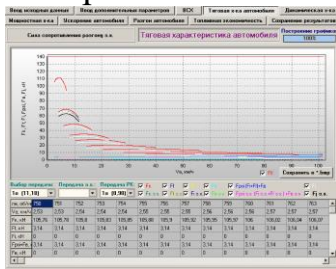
Ввод исходных данных | Ввод дополнительных параметров | ВСХ | Тяговая х-ка автомобиля | Динамическая х-ка
Мощностная х-ка | Ускорение автомобиля | Разгон автомобиля | Топливная экономичность | Сохранение результатов

Сила сопротивления разгону а.о.

Тяговая характеристика автомобиля

Построение графиков
1000

140
130
120
110
100
90
80
70
60
50
40
30
20
10
0

Ft, Pj, Pf, Ppm(Fk,Pj,Fв,Fs)

0 10 20 30 40 50 60 70 80 90 100

Va, км/ч

Сохранить в *.bmp

Выбор передачи | Передача к.п. | Передача РК
1м (11,10) | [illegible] | 1в (0,90)

Ft | Fi | Fв | Pf | Ppm(Pf+Fв)+Fa | Fj к.в.

| пм, об/м | 750 | 751 | 752 | 753 | 755 | 757 | 758 | 759 | 760 | 761 | 762 | 763 |
|---|---|---|---|---|---|---|---|---|---|---|---|---|
| Va, км/ч | 2,53 | 2,53 | 2,54 | 2,54 | 2,54 | 2,55 | 2,55 | 2,56 | 2,56 | 2,56 | 2,57 | 2,57 |
| Fk, кН | 105,76 | 105,78 | 105,8 | 105,83 | 105,85 | 105,86 | 105,9 | 105,92 | 105,94 | 105,96 | 105,98 | 105,99 |
| Ft, кН | 3,14 | 3,14 | 3,14 | 3,14 | 3,14 | 3,14 | 3,14 | 3,14 | 3,14 | 3,14 | 3,14 | 3,14 |
| Fв, кН | 0 | 0 | 0 | 0 | 0 | 0 | 0 | 0 | 0 | 0 | 0 | 0 |
| Fpm+Fв | 3,14 | 3,14 | 3,14 | 3,14 | 3,14 | 3,14 | 3,14 | 3,14 | 3,14 | 3,14 | 3,14 | 3,14 |
| Fs, кН | 0 | 0 | 0 | 0 | 0 | 0 | 0 | 0 | 0 | 0 | 0 | 0 |